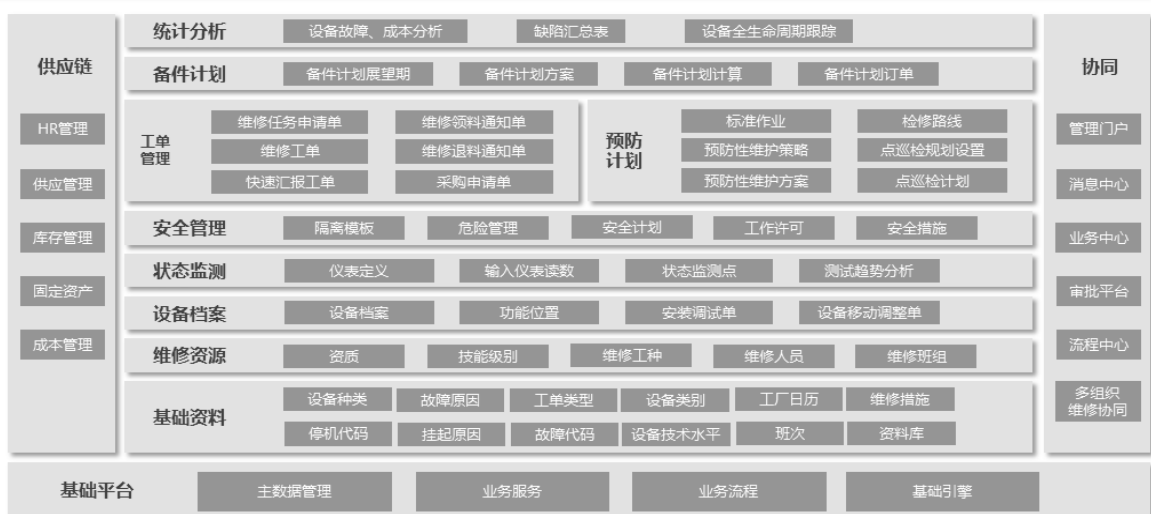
供应链

HR管理

供应管理

库存管理

固定资产

成本管理

统计分析 设备故障、成本分析 缺陷汇总表 设备全生命周期跟踪

备件计划 备件计划展望期 备件计划方案 备件计划计算 备件计划订单

工单管理 维修任务申请单 维修领料通知单 维修工单 维修退料通知单 快速汇报工单 采购申请单

预防计划 标准作业 检修路线 预防性维护策略 点巡检规划设置 预防性维护方案 点巡检计划

安全管理 隔离模板 危险管理 安全计划 工作许可 安全措施

状态监测 仪表定义 输入仪表读数 状态监测点 测试趋势分析

设备档案 设备档案 功能位置 安装调试单 设备移动调整单

维修资源 资质 技能级别 维修工种 维修人员 维修班组

基础资料 设备种类 故障原因 工单类型 设备类别 工厂日历 维修措施 停机代码 挂起原因 故障代码 设备技术水平 班次 资料库

协同

管理门户

消息中心

业务中心

审批平台

流程中心

多组织维修协同

基础平台 主数据管理 业务服务 业务流程 基础引擎